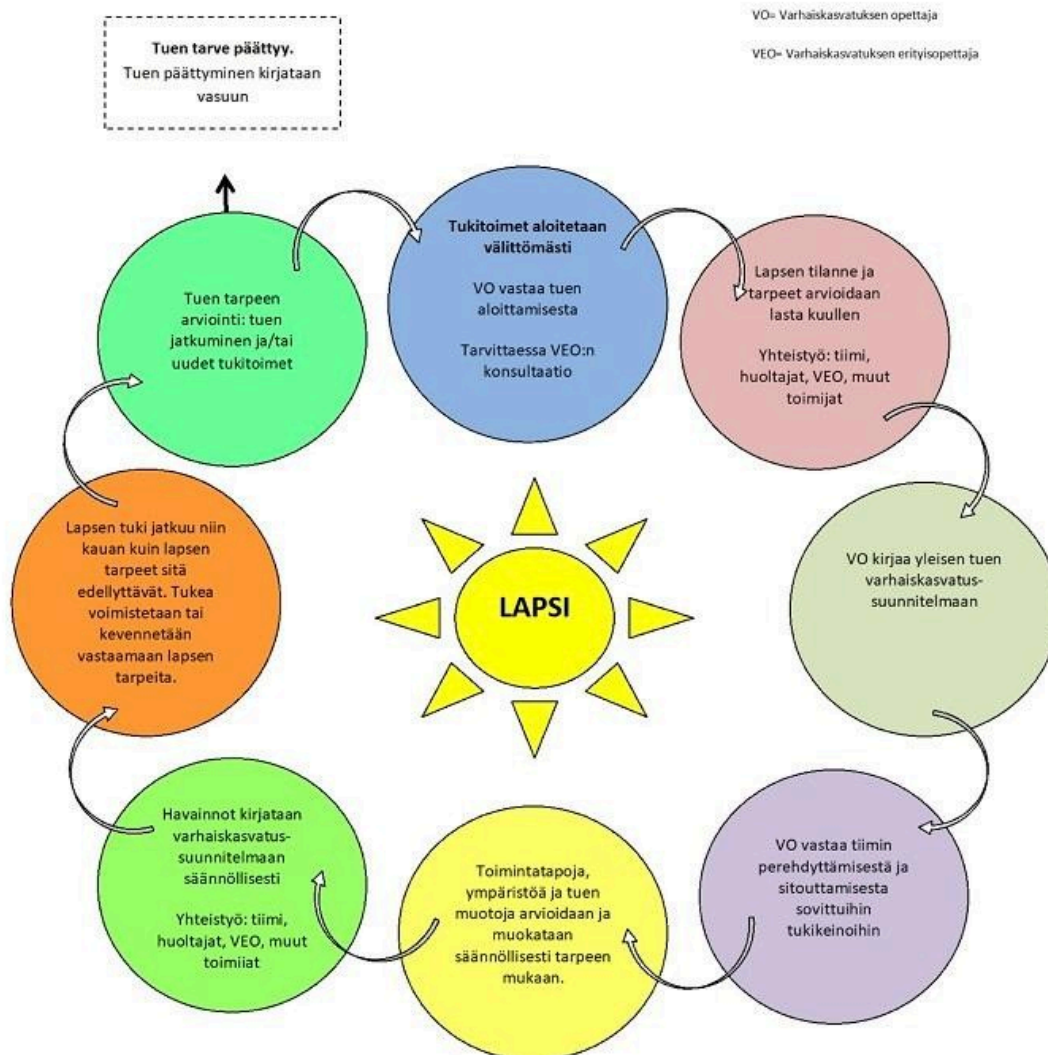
VO= Varhaiskasvatuksen opettaja

VEO= Varhaiskasvatuksen erityisopettaja

**Tuen tarve päättyy.**
Tuen päättyminen kirjataan vasuun

**Tukitoimet aloitetaan välittömästi**

VO vastaa tuen aloittamisesta

Tarvittaessa VEO:n konsultaatio

Lapsen tilanne ja tarpeet arvioidaan lasta kuullen

Yhteistyö: tiimi, huoltajat, VEO, muut toimijat

VO kirjaa yleisen tuen varhaiskasvatus-suunnitelmaan

VO vastaa tiimin perehdyttämisestä ja sitouttamisesta sovittuihin tukikeinoihin

Toimintatapoja, ympäristöä ja tuen muotoja arvioidaan ja muokataan säännöllisesti tarpeen mukaan.

Havainnot kirjataan varhaiskasvatus-suunnitelmaan säännöllisesti

Yhteistyö: tiimi, huoltajat, VEO, muut toimijat

Lapsen tuki jatkuu niin kauan kuin lapsen tarpeet sitä edellyttävät. Tukea voimistetaan tai kevennetään vastaamaan lapsen tarpeita.

Tuen tarpeen arviointi: tuen jatkuminen ja/tai uudet tukitoimet

LAPSI